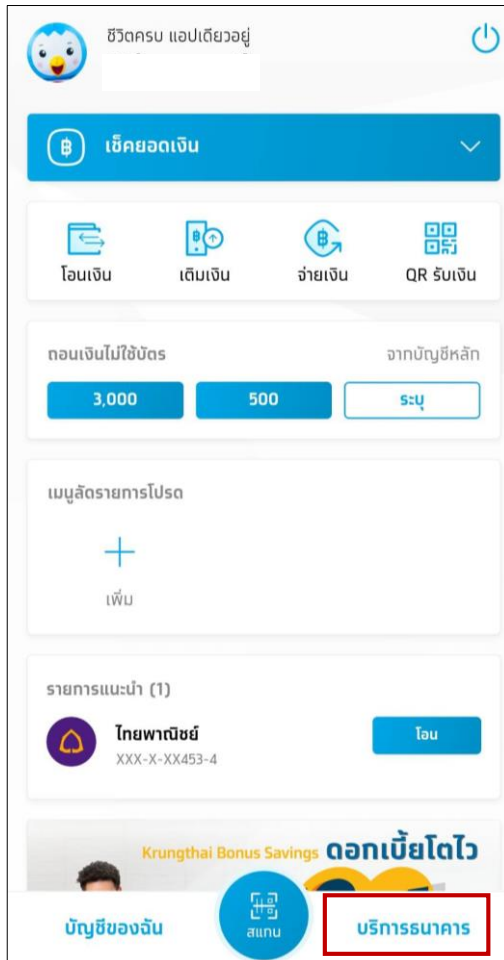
ชีวิตครบ แอปเดียวอยู่

เช็คยอดเงิน

โอนเงิน
เติมเงิน
จ่ายเงิน
QR รับเงิน

ถอนเงินไม่ใช้บัตร
จากบัญชีหลัก

3,000
500
ระบุ

เมนูลัดรายการโปรด

เพิ่ม

รายการแนะนำ (1)

ไทยพาณิชย์
XXX-X-XX453-4
โอน

Krungthai Bonus Savings ดอกเบี้ยโตไว

บัญชีของฉัน
สแกน
บริการธนาคาร